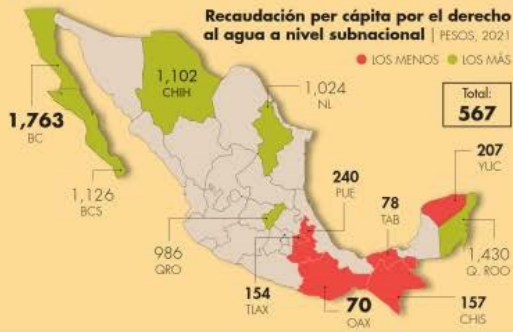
Recaudación per cápita por el derecho al agua a nivel subnacional | PESOS, 2021

LOS MENOS LOS MÁS

Total: 567

1,763 BC

1,102 CHIH

1,024 NL

1,126 BCS

207 YUC

240 PUE

78 TAB

986 QRO

1,430 Q. ROO

154 TLAX

70 OAX

157 CHIS